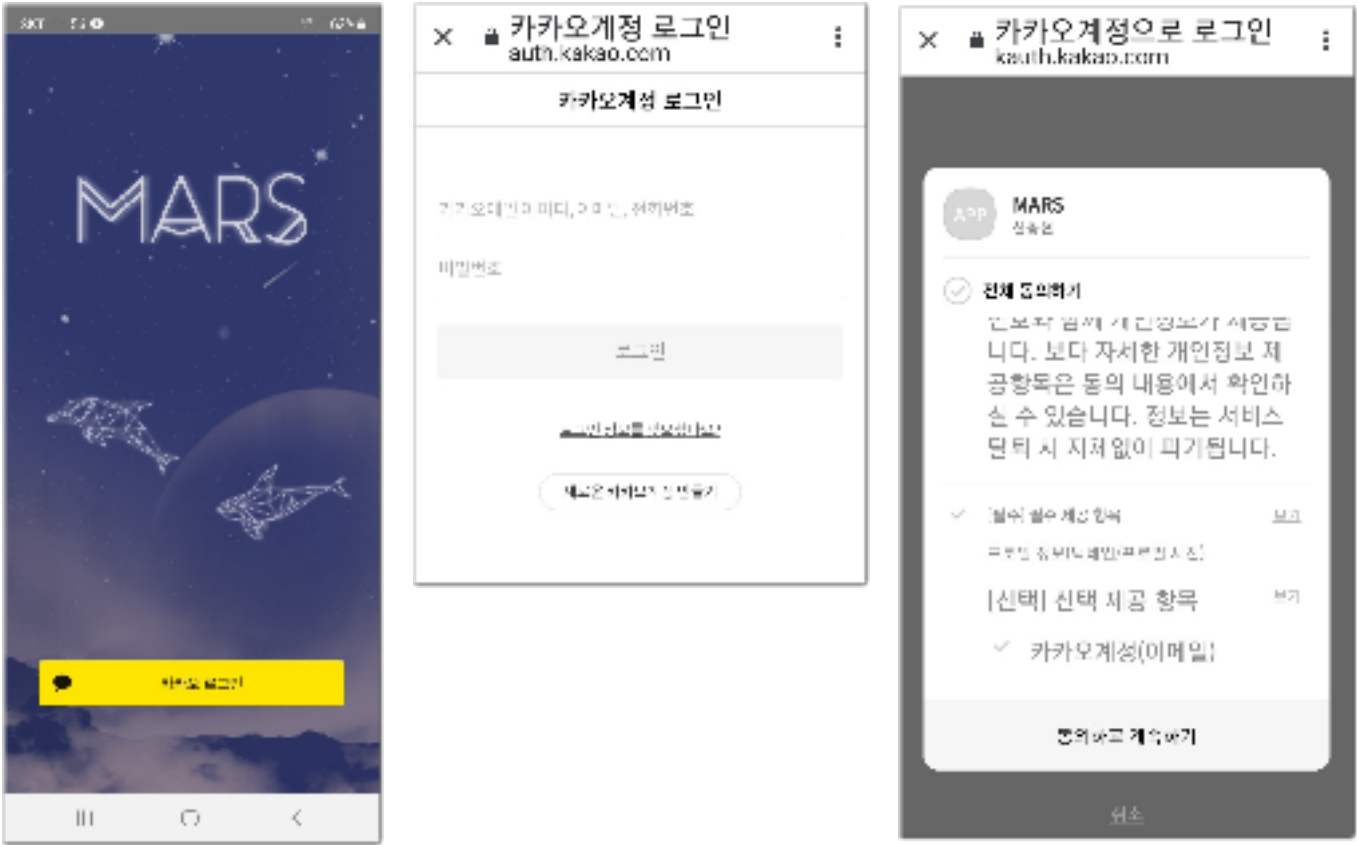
SKT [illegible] 62%

MARS

카카오 로그인

×
카카오계정 로그인
auth.kakao.com

카카오계정 로그인

카카오메일 아이디, 이메일, 전화번호

비밀번호

로그인

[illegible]

새로운 카카오계정 만들기

×
카카오계정으로 로그인
kauth.kakao.com

APP
MARS
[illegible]

전체 동의하기

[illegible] 니다. 보다 자세한 개인정보 제공항목은 동의 내용에서 확인하실 수 있습니다. 정보는 서비스 탈퇴 시 지체없이 파기됩니다.

[필수] 필수 제공 항목 보기

프로필 정보(닉네임/프로필 사진)

[선택] 선택 제공 항목 보기

카카오계정(이메일)

동의하고 계속하기

취소